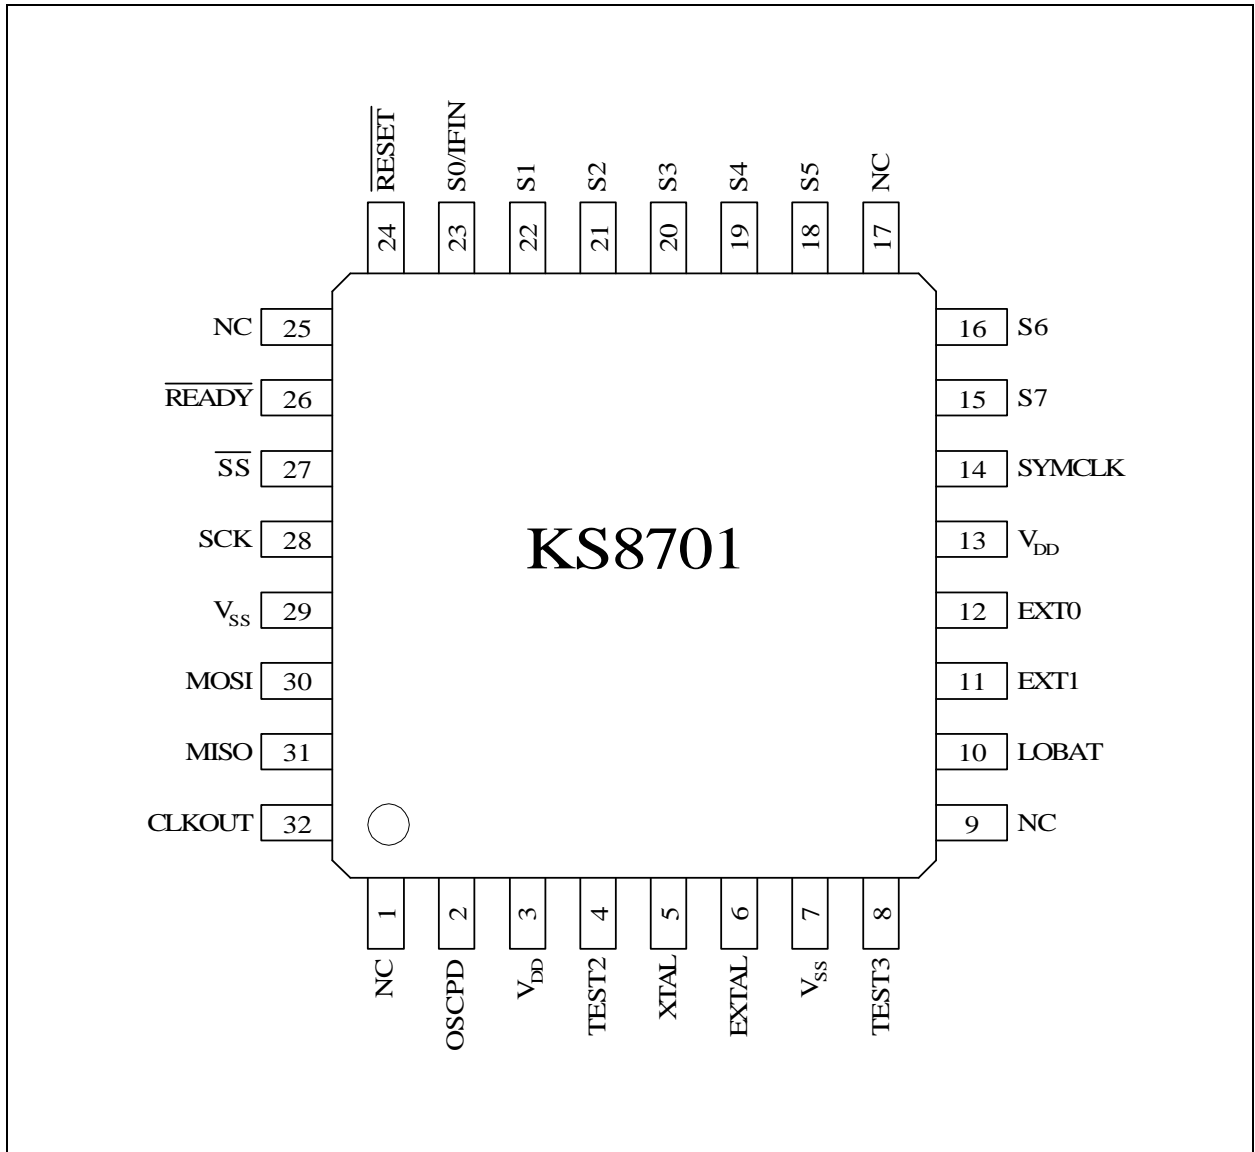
$\overline{RESET}$ 24
S0/IFIN 23
S1 22
S2 21
S3 20
S4 19
S5 18
NC 17

NC 25
$\overline{READY}$ 26
$\overline{SS}$ 27
SCK 28
$V_{SS}$ 29
MOSI 30
MISO 31
CLKOUT 32

KS8701

16 S6
15 S7
14 SYMCLK
13 $V_{DD}$
12 EXT0
11 EXT1
10 LOBAT
9 NC

1 NC
2 OSCPD
3 $V_{DD}$
4 TEST2
5 XTAL
6 EXTAL
7 $V_{SS}$
8 TEST3